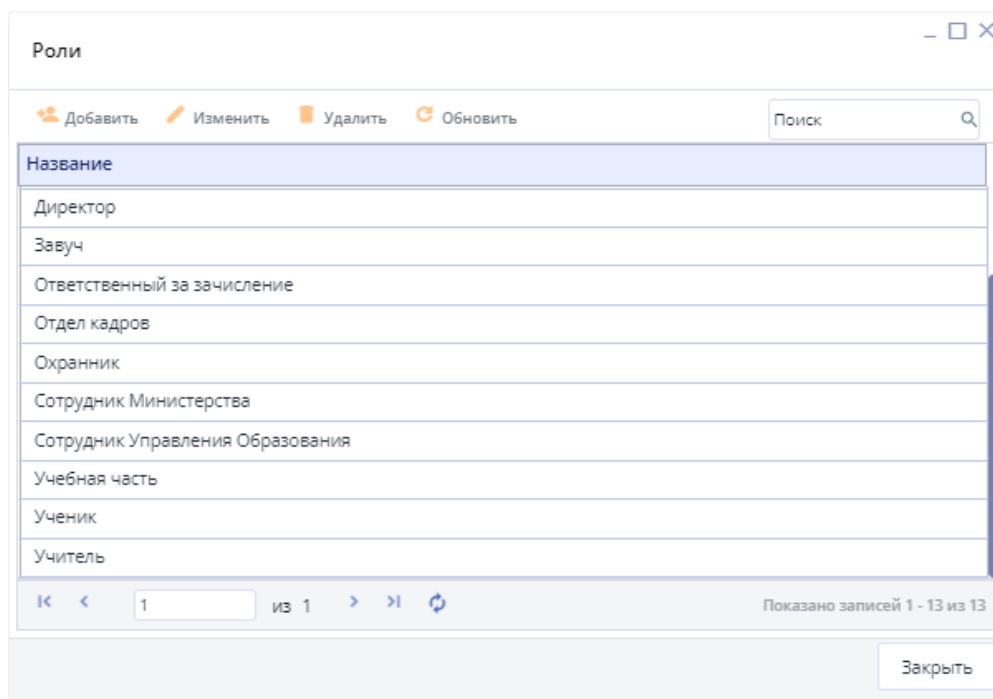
Роли

Добавить Изменить Удалить Обновить Поиск

| Название |
|---|
| Директор |
| Завуч |
| Ответственный за зачисление |
| Отдел кадров |
| Охранник |
| Сотрудник Министерства |
| Сотрудник Управления Образования |
| Учебная часть |
| Ученик |
| Учитель |

1 из 1

Показано записей 1 - 13 из 13

Закрыть